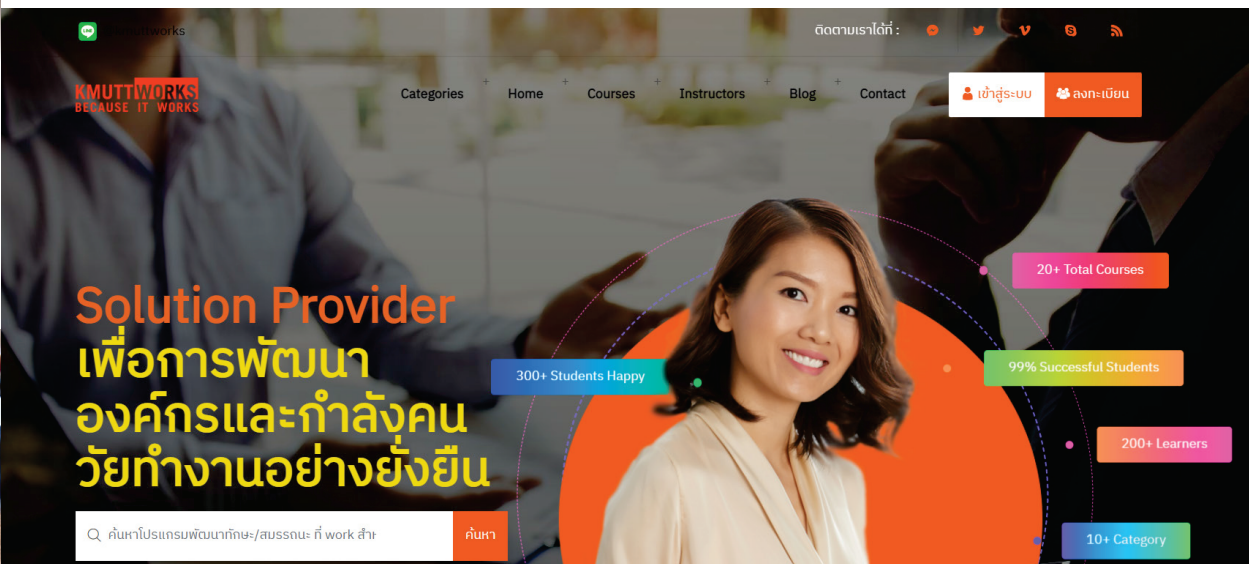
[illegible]works

ติดตามเราได้ที่ :

KMUTTWORKS
BECAUSE IT WORKS

Categories + Home + Courses + Instructors + Blog + Contact

เข้าสู่ระบบ ลงทะเบียน

Solution Provider
เพื่อการพัฒนา
องค์กรและกำลังคน
วัยทำงานอย่างยั่งยืน

ค้นหาโปรแกรมพัฒนาทักษะ/สมรรถนะ ที่ work สำห

ค้นหา

20+ Total Courses

300+ Students Happy

99% Successful Students

200+ Learners

10+ Category